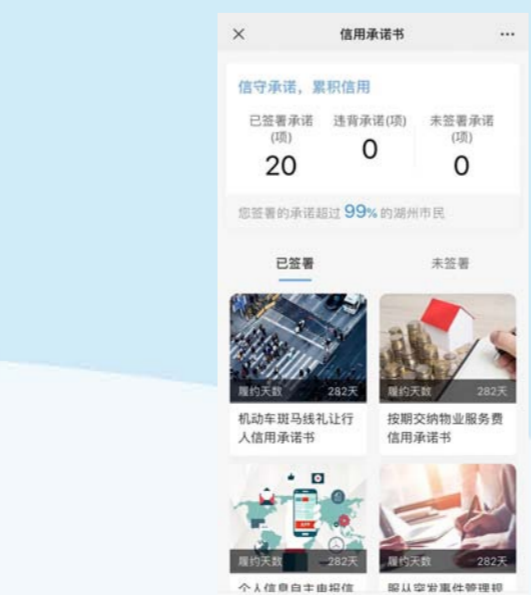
×
信用承诺书
···

信守承诺，累积信用

| 已签署承诺(项) | 违背承诺(项) | 未签署承诺(项) |
|---|---|---|
| 20 | 0 | 0 |

您签署的承诺超过 99% 的湖州市民

已签署
未签署

履约天数 282天
机动车斑马线礼让行人信用承诺书

履约天数 282天
按期交纳物业服务费信用承诺书

履约天数 282天
个人信息自主申报信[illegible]

履约天数 282天
服从突发事件管理规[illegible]